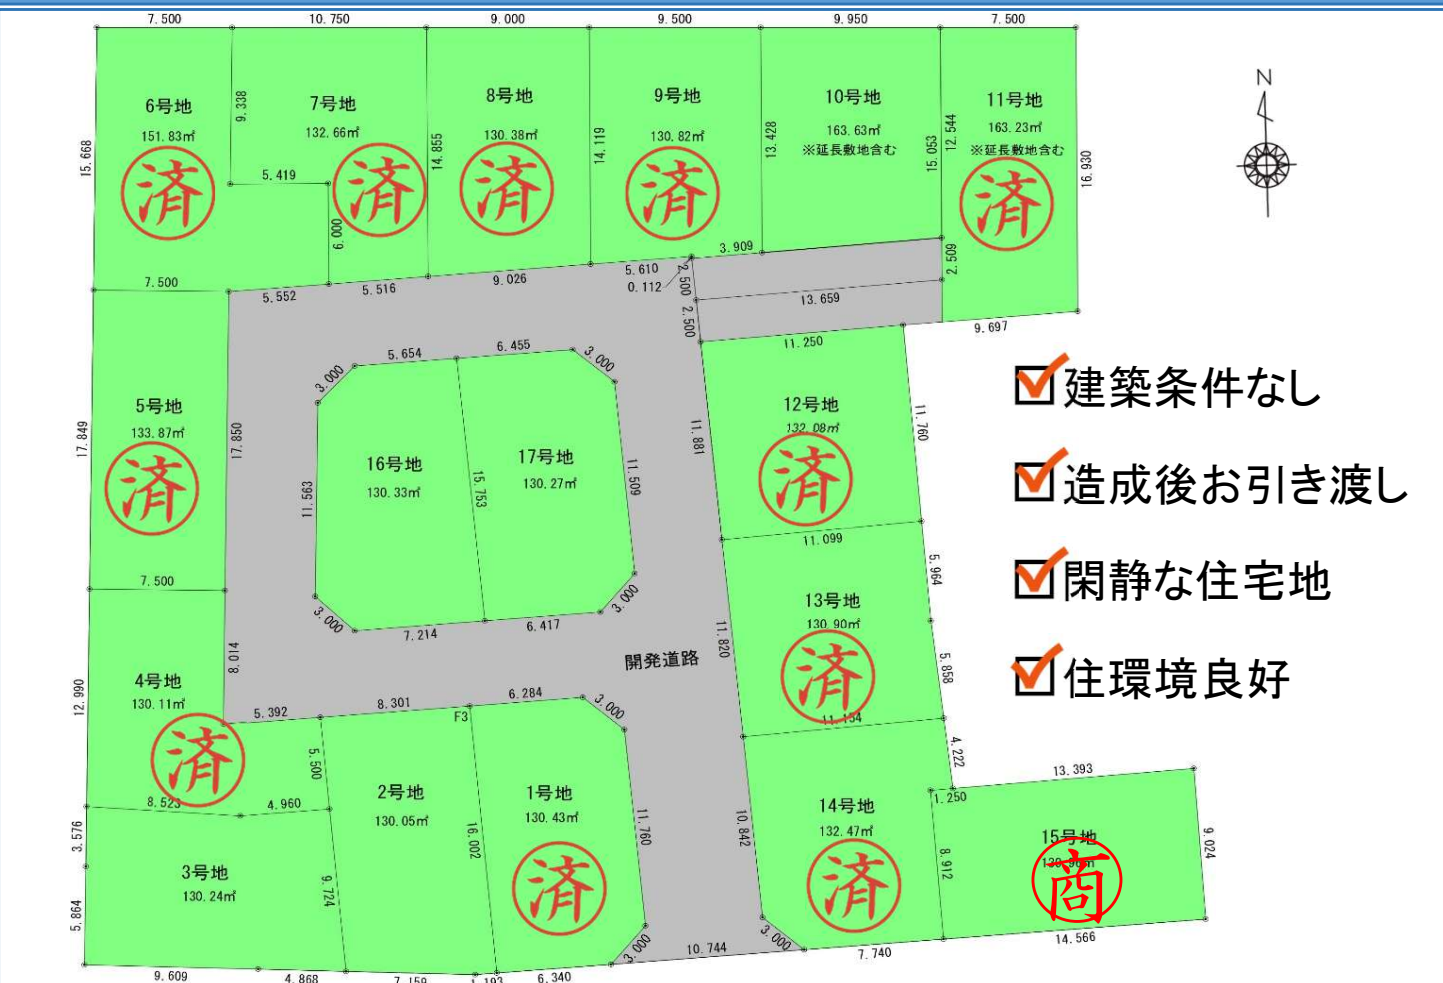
7.500
10.750
9.000
9.500
9.950
7.500

N

6号地
151.83㎡
済
15.668
9.338

7号地
132.66㎡
済
5.419
6.000

8号地
130.38㎡
済
14.855

9号地
130.82㎡
済
14.119

10号地
163.63㎡
※延長敷地含む
13.428
15.053

11号地
163.23㎡
※延長敷地含む
済
12.544
16.930
2.509

3.909
5.610
0.112
2.500
2.500
13.659
9.697

7.500
5.552
5.516
9.026

5号地
133.87㎡
済
17.849
17.850

5.654
6.455
3.000
3.000

16号地
130.33㎡
11.563

17号地
130.27㎡
15.753
11.509

3.000
7.214
6.417
3.000

11.881
11.250

12号地
132.08㎡
済
11.760
11.099

13号地
130.90㎡
済
5.964
5.858
11.154

11.820
開発道路

7.500
8.014

4号地
130.11㎡
済
12.990
5.392
8.301
6.284
3.000
F3
5.500
8.523
4.960

2号地
130.05㎡
16.002
9.724

1号地
130.43㎡
済
11.760

10.842

14号地
132.47㎡
済
4.222
1.250
8.912

15号地
130.96㎡
商
13.393
9.024
14.566

3号地
130.24㎡
3.576
5.864

9.609
4.868
7.159
1.193
6.340
3.000
10.744
3.000
7.740

建築条件なし
造成後お引き渡し
閑静な住宅地
住環境良好